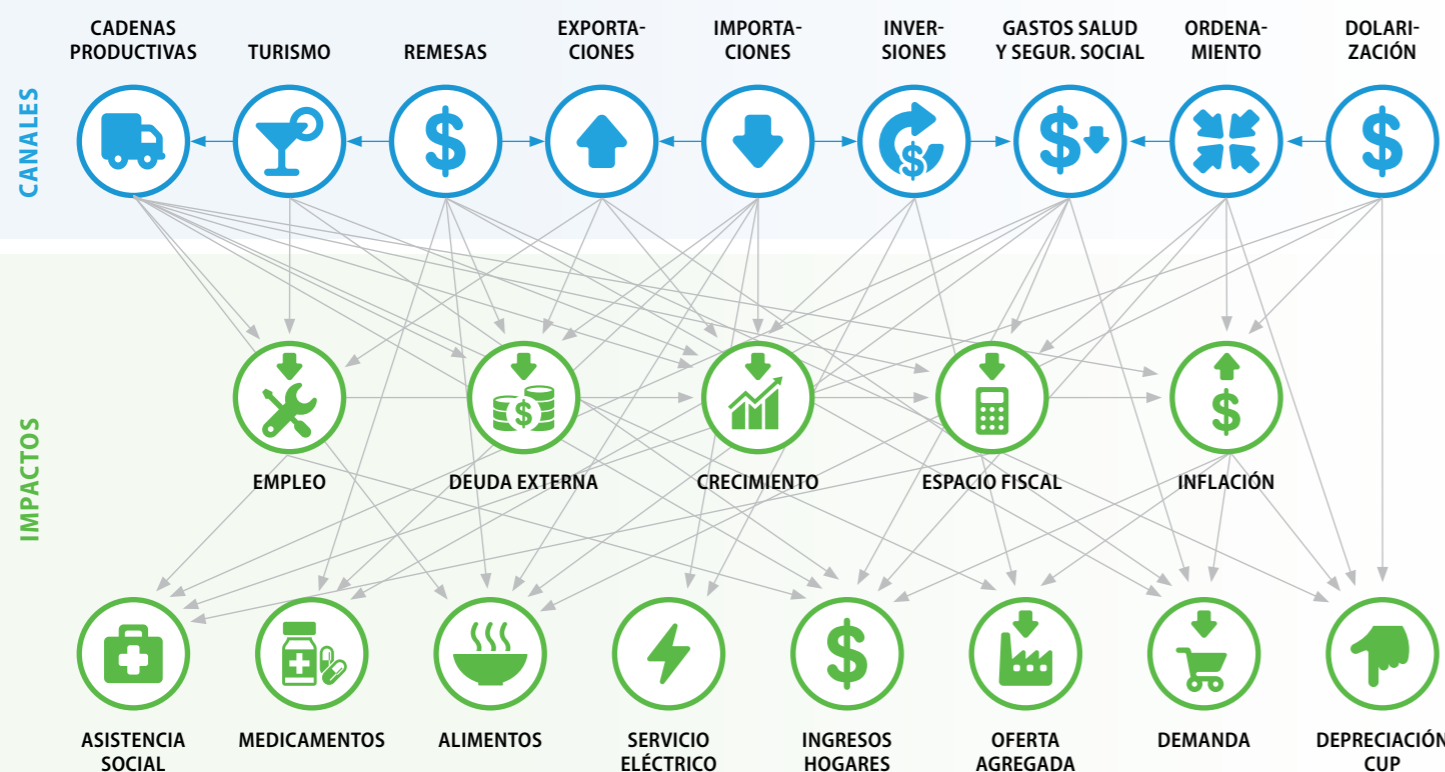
CANALES

CADENAS PRODUCTIVAS
TURISMO
REMESAS
EXPORTACIONES
IMPORTACIONES
INVERSIONES
GASTOS SALUD Y SEGUR. SOCIAL
ORDENAMIENTO
DOLARIZACIÓN

IMPACTOS

EMPLEO
DEUDA EXTERNA
CRECIMIENTO
ESPACIO FISCAL
INFLACIÓN

ASISTENCIA SOCIAL
MEDICAMENTOS
ALIMENTOS
SERVICIO ELÉCTRICO
INGRESOS HOGARES
OFERTA AGREGADA
DEMANDA
DEPRECIACIÓN CUP